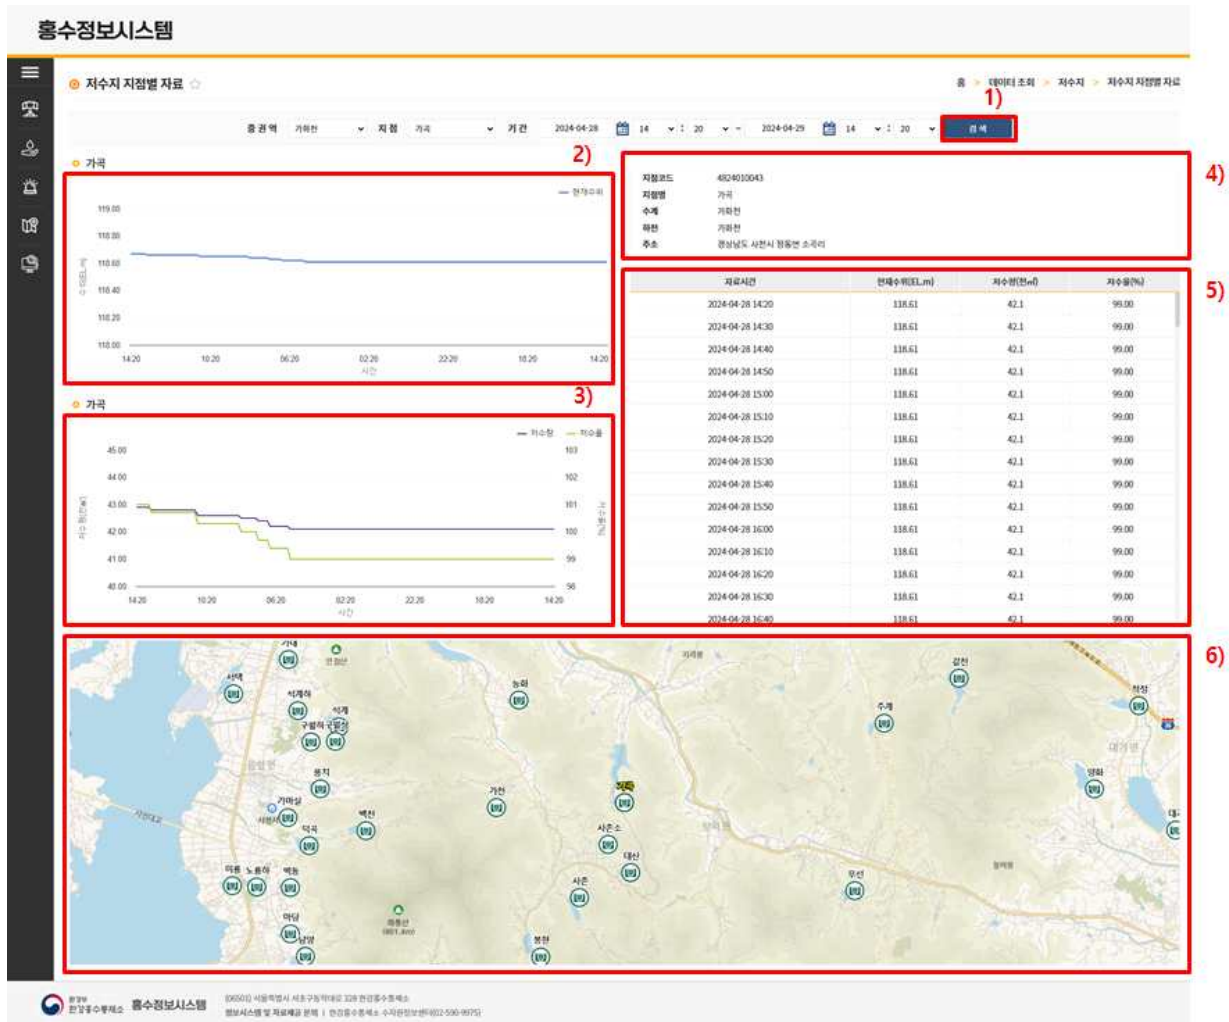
홍수정보시스템

저수지 지점별 자료

홈 > 데이터 조회 > 저수지 > 저수지 지점별 자료

1)

홍권역 가화천 지점 가곡 기간 2024-04-28 14 : 20 ~ 2024-04-29 14 : 20 검색

가곡

2)

— 현재수위

119.00
118.80
118.60
118.40
118.20
118.00

14:20 10:20 06:20 02:20 22:20 18:20 14:20

시간

가곡

3)

— 저수량 — 저수율

45.00
44.00
43.00
42.00
41.00
40.00

103
102
101
100
99
98

14:20 10:20 06:20 02:20 22:20 18:20 14:20

시간

4)

| 지점코드 | 4824010043 |
|---|---|
| 지점명 | 가곡 |
| 수계 | 가화천 |
| 하천 | 가화천 |
| 주소 | 경상남도 사천시 정동면 소곡리 |

5)

| 자료시간 | 현재수위(EL.m) | 저수량(천㎥) | 저수율(%) |
|---|---|---|---|
| 2024-04-28 14:20 | 118.61 | 42.1 | 99.00 |
| 2024-04-28 14:30 | 118.61 | 42.1 | 99.00 |
| 2024-04-28 14:40 | 118.61 | 42.1 | 99.00 |
| 2024-04-28 14:50 | 118.61 | 42.1 | 99.00 |
| 2024-04-28 15:00 | 118.61 | 42.1 | 99.00 |
| 2024-04-28 15:10 | 118.61 | 42.1 | 99.00 |
| 2024-04-28 15:20 | 118.61 | 42.1 | 99.00 |
| 2024-04-28 15:30 | 118.61 | 42.1 | 99.00 |
| 2024-04-28 15:40 | 118.61 | 42.1 | 99.00 |
| 2024-04-28 15:50 | 118.61 | 42.1 | 99.00 |
| 2024-04-28 16:00 | 118.61 | 42.1 | 99.00 |
| 2024-04-28 16:10 | 118.61 | 42.1 | 99.00 |
| 2024-04-28 16:20 | 118.61 | 42.1 | 99.00 |
| 2024-04-28 16:30 | 118.61 | 42.1 | 99.00 |
| 2024-04-28 16:40 | 118.61 | 42.1 | 99.00 |

6)

서택 석계하 석계 구월적 구월정 용치 가마실 덕곡 벽천 미룡 노룡하 백동 마당 남양 와룡산 농화 가천 가곡 사촌소 대산 사촌 봉현 수계 무선 감천 척정 영화 대

환경부 한강홍수통제소 홍수정보시스템
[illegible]